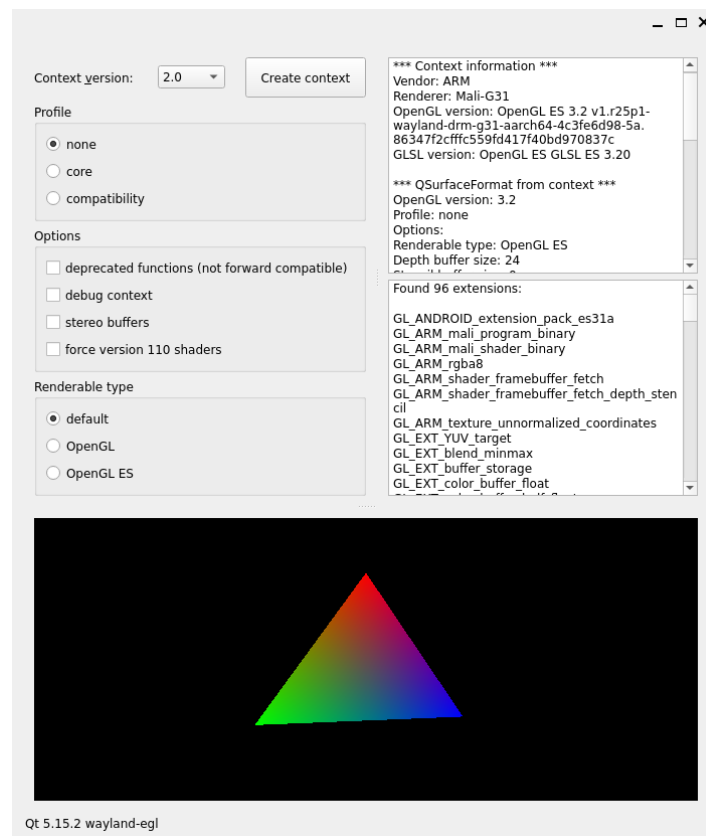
Context version: 2.0 Create context

Profile

none

core

compatibility

Options

deprecated functions (not forward compatible)

debug context

stereo buffers

force version 110 shaders

Renderable type

default

OpenGL

OpenGL ES

*** Context information ***
Vendor: ARM
Renderer: Mali-G31
OpenGL version: OpenGL ES 3.2 v1.r25p1-wayland-drm-g31-aarch64-4c3fe6d98-5a.86347f2cfffc559fd417f40bd970837c
GLSL version: OpenGL ES GLSL ES 3.20

*** QSurfaceFormat from context ***
OpenGL version: 3.2
Profile: none
Options:
Renderable type: OpenGL ES
Depth buffer size: 24
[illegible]

Found 96 extensions:

GL_ANDROID_extension_pack_es31a
GL_ARM_mali_program_binary
GL_ARM_mali_shader_binary
GL_ARM_rgba8
GL_ARM_shader_framebuffer_fetch
GL_ARM_shader_framebuffer_fetch_depth_stencil
GL_ARM_texture_unnormalized_coordinates
GL_EXT_YUV_target
GL_EXT_blend_minmax
GL_EXT_buffer_storage
GL_EXT_color_buffer_float
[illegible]

Qt 5.15.2 wayland-egl